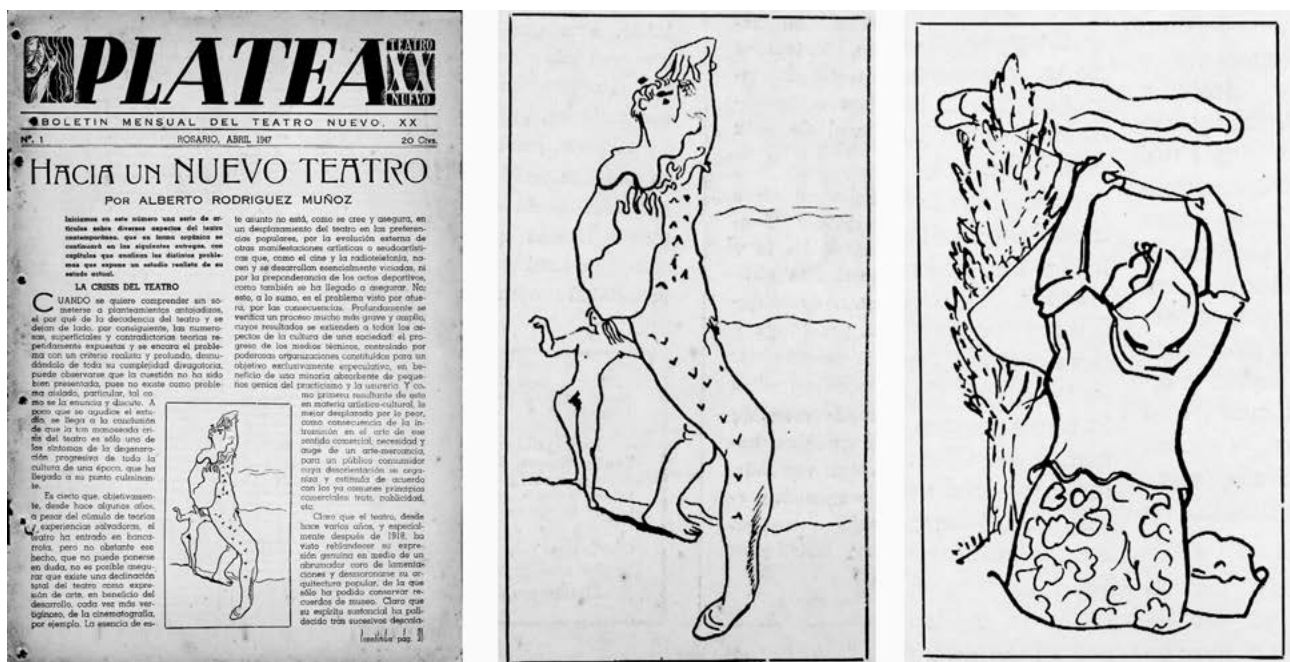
PLATEA TEATRO XX NUEVO

BOLETIN MENSUAL DEL TEATRO NUEVO, XX

Nº. 1 ROSARIO, ABRIL 1947 20 Ctvs.

HACIA UN NUEVO TEATRO

POR ALBERTO RODRIGUEZ MUÑOZ

Iniciamos en este número una serie de artículos sobre diversos aspectos del teatro contemporáneo, que en forma orgánica se continuará en los siguientes entregas, con capítulos que analicen los distintos problemas que expone un estudio realista de su estado actual.

LA CRISIS DEL TEATRO

CUANDO se quiere comprender sin someterse a planteamientos antojadizos, el por qué de la decadencia del teatro y se dejan de lado, por consiguiente, las numerosas, superficiales y contradictorias teorías repetidamente expuestas y se encara el problema con un criterio realista y profundo, desnudándolo de toda su complejidad divagatoria, puede observarse que la cuestión no ha sido bien presentada, pues no existe como problema aislado, particular, tal como se la enuncia y discute. A poco que se agudice el estudio, se llega a la conclusión de que la tan manoseada crisis del teatro es sólo uno de los síntomas de la degeneración progresiva de toda la cultura de una época, que ha llegado a su punto culminante.

Es cierto que, objetivamente, desde hace algunos años, a pesar del cúmulo de teorías y experiencias salvadoras, el teatro ha entrado en bancarrota, pero no obstante ese hecho, que no puede ponerse en duda, no es posible asegurar que existe una declinación total del teatro como expresión de arte, en beneficio del desarrollo, cada vez más vertiginoso, de la cinematografía, por ejemplo. La esencia de este asunto no está, como se cree y asegura, en un desplazamiento del teatro en las preferencias populares, por la evolución externa de otras manifestaciones artísticas o seudoartísticas que, como el cine y la radiotelefonía, nacen y se desarrollan esencialmente viciadas, ni por la preponderancia de los actos deportivos, como también se ha llegado a asegurar. No; esto, a lo sumo, es el problema visto por afuera, por las consecuencias. Profundamente se verifica un proceso mucho más grave y amplio, cuyos resultados se extienden a todos los aspectos de la cultura de una sociedad: el progreso de los medios técnicos, acaparado por poderosas organizaciones constituídas para un objetivo exclusivamente especulativo, en beneficio de una minoría absorbente de pequeños genios del practicismo y la usurería. Y como primero resultante de esto en materia artístico-cultural, lo mejor desplazado por lo peor, como consecuencia de la intrusión en el arte de ese sentido comercial, necesidad y auge de un arte-mercancía, para un público consumidor cuya descristianización se organiza y estimula de acuerdo con los ya comunes principios comerciales: trusts, publicidad, etc.

Claro que el teatro, desde hace varios años, y especialmente después de 1918, ha visto reblandecer su expresión genuina en medio de un abrumador coro de lamentaciones y desmoronarse su arquitectura popular, de la que sólo ha podido conservar recuerdos de museo. Claro que su espíritu ancestral ha palidecido tras sucesivos descala-

(continúa pág. 3)